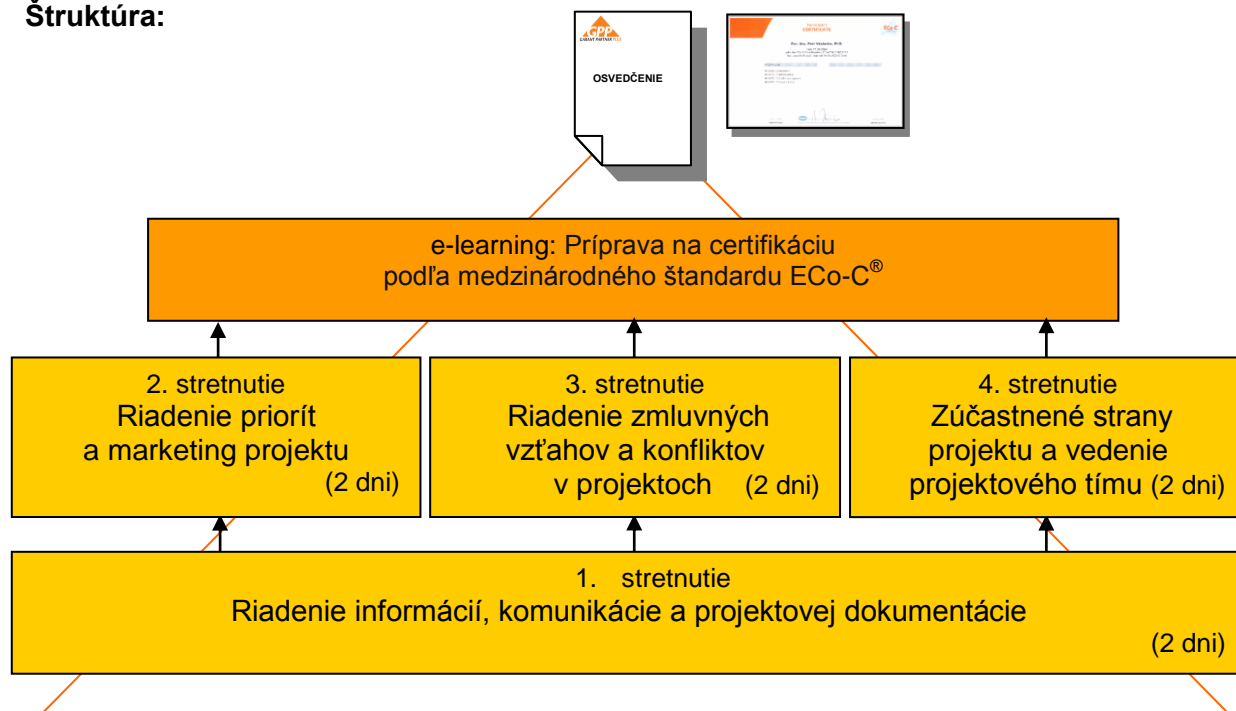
Štruktúra:

GPP GARANT PARTNER PLUS

OSVEDČENIE

CERTIFICATE

ECo-C

e-learning: Príprava na certifikáciu podľa medzinárodného štandardu ECo-C®

2. stretnutie
Riadenie priorít a marketing projektu
(2 dni)

3. stretnutie
Riadenie zmluvných vzťahov a konfliktov v projektoch (2 dni)

4. stretnutie
Zúčastnené strany projektu a vedenie projektového tímu (2 dni)

1. stretnutie
Riadenie informácií, komunikácie a projektovej dokumentácie
(2 dni)